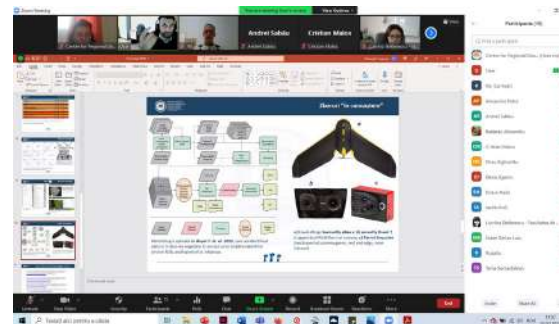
Zoom Meeting

Andrei Sabău

Cristian Maier

Participants (10)

Center for Regional Ge...

Andrei Sabău

Cristian Maier

Drone "în vecinătate"

Center for Regional Geo

Cristian Maier

Leave

Tastați aici pentru a căuta